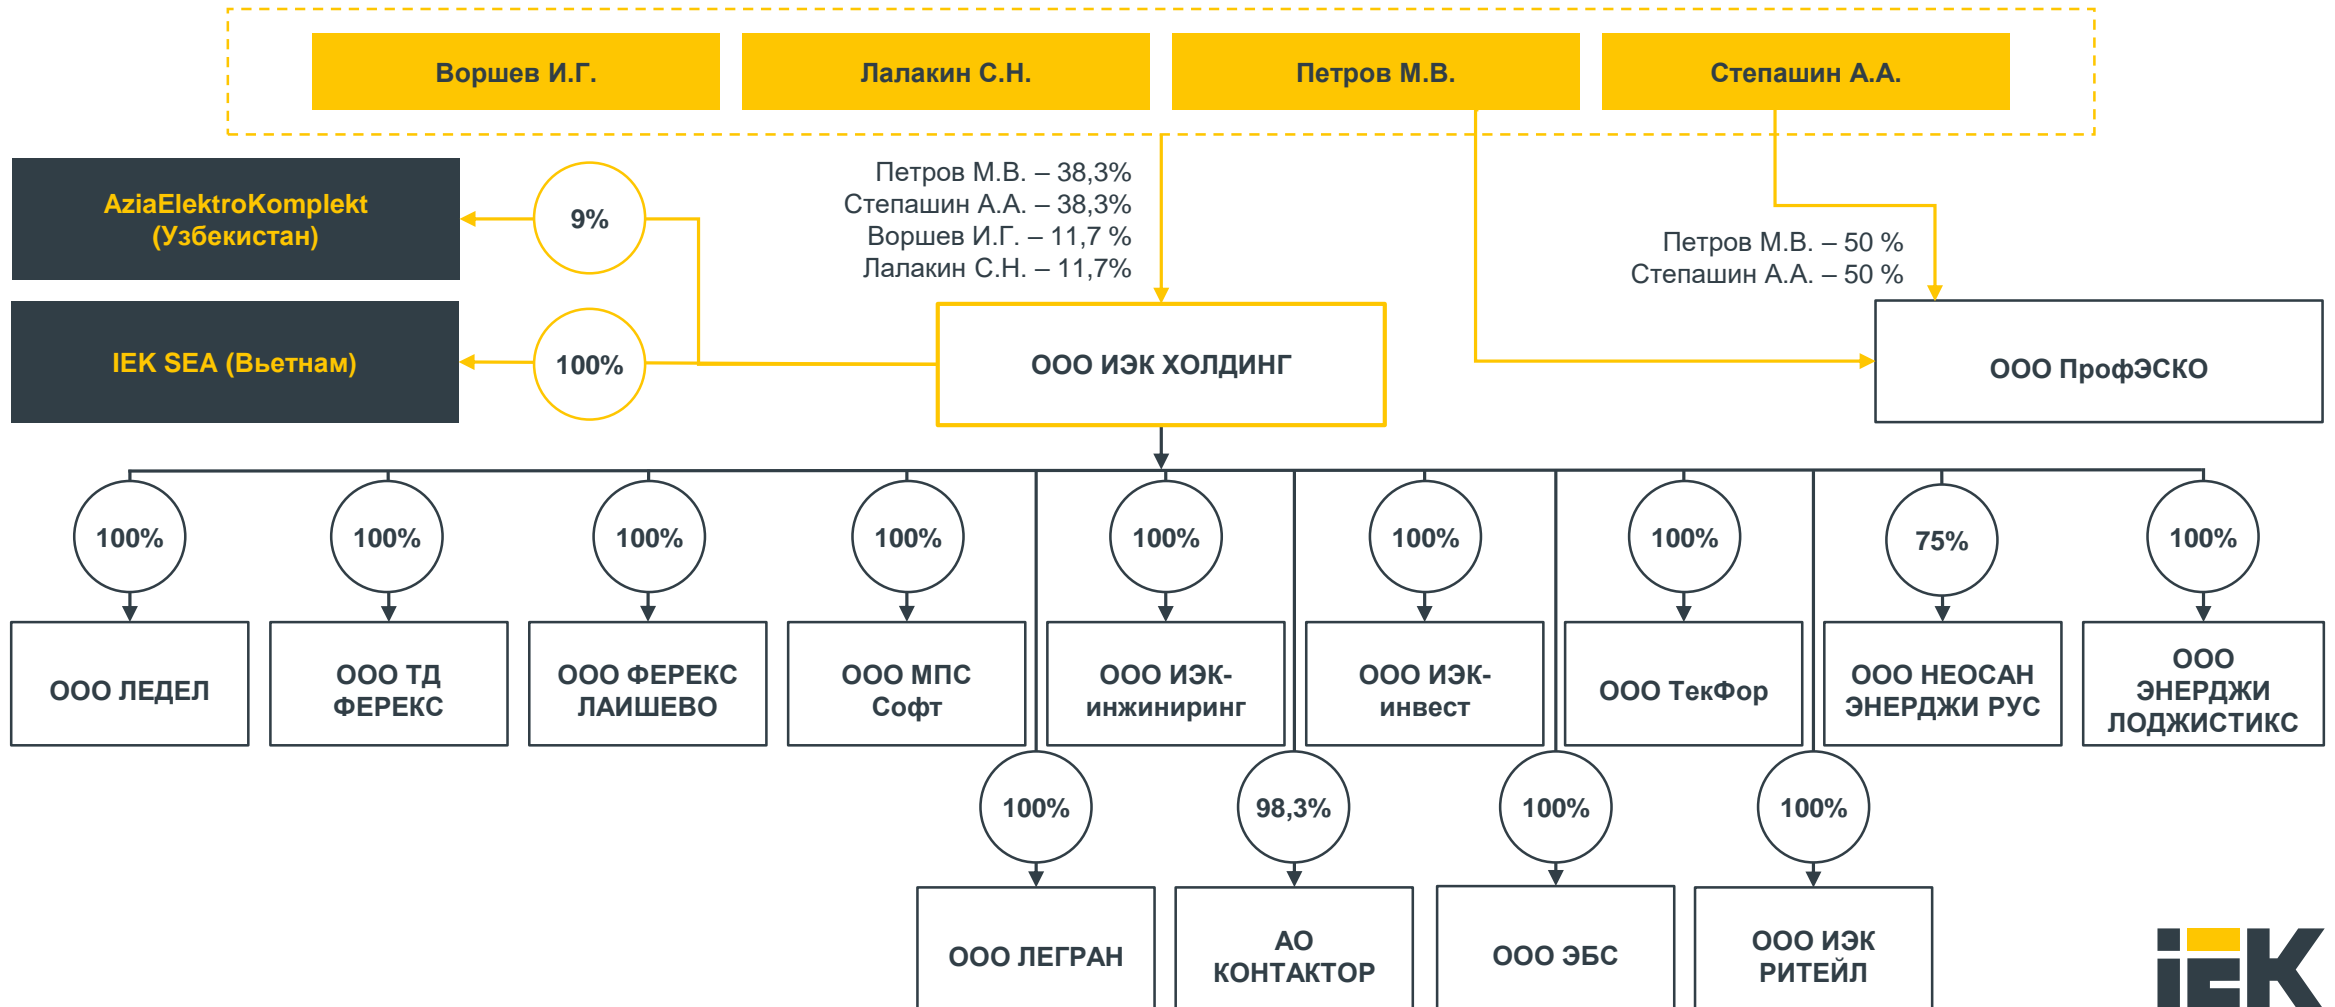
Воршев И.Г.

Лалакин С.Н.

Петров М.В.

Степашин А.А.

AziaElektroKomplekt (Узбекистан)

9%

IEK SEA (Вьетнам)

100%

Петров М.В. – 38,3%
Степашин А.А. – 38,3%
Воршев И.Г. – 11,7 %
Лалакин С.Н. – 11,7%

ООО ИЭК ХОЛДИНГ

Петров М.В. – 50 %
Степашин А.А. – 50 %

ООО ПрофЭСКО

100%

ООО ЛЕДЕЛ

100%

ООО ТД ФЕРЕКС

100%

ООО ФЕРЕКС ЛАИШЕВО

100%

ООО МПС Софт

100%

ООО ИЭК-инжиниринг

100%

ООО ИЭК-инвест

100%

ООО ТекФор

75%

ООО НЕОСАН ЭНЕРДЖИ РУС

100%

ООО ЭНЕРДЖИ ЛОДЖИСТИКС

100%

ООО ЛЕГРАН

98,3%

АО КОНТАКТОР

100%

ООО ЭБС

100%

ООО ИЭК РИТЕЙЛ

IEK